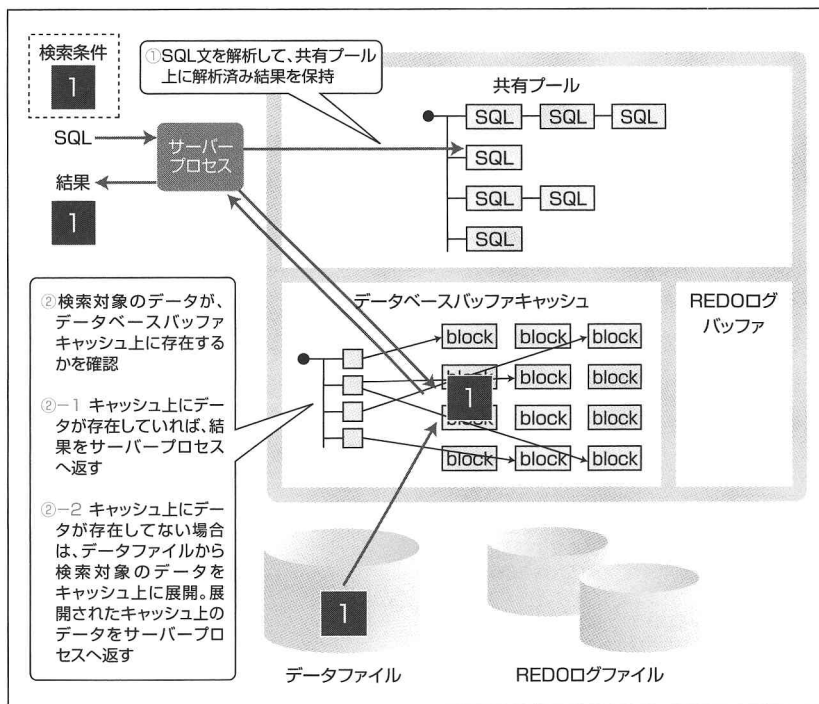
検索条件
1

①SQL文を解析して、共有プール上に解析済み結果を保持

共有プール

SQL SQL SQL
SQL
SQL SQL
SQL

SQL
サーバープロセス
結果
1

②検索対象のデータが、データベースバッファキャッシュ上に存在するかを確認

②−1 キャッシュ上にデータが存在していれば、結果をサーバープロセスへ返す

②−2 キャッシュ上にデータが存在してない場合は、データファイルから検索対象のデータをキャッシュ上に展開。展開されたキャッシュ上のデータをサーバープロセスへ返す

データベースバッファキャッシュ

block block block
block block block
block block
block block block

1

REDOログバッファ

1

データファイル

REDOログファイル